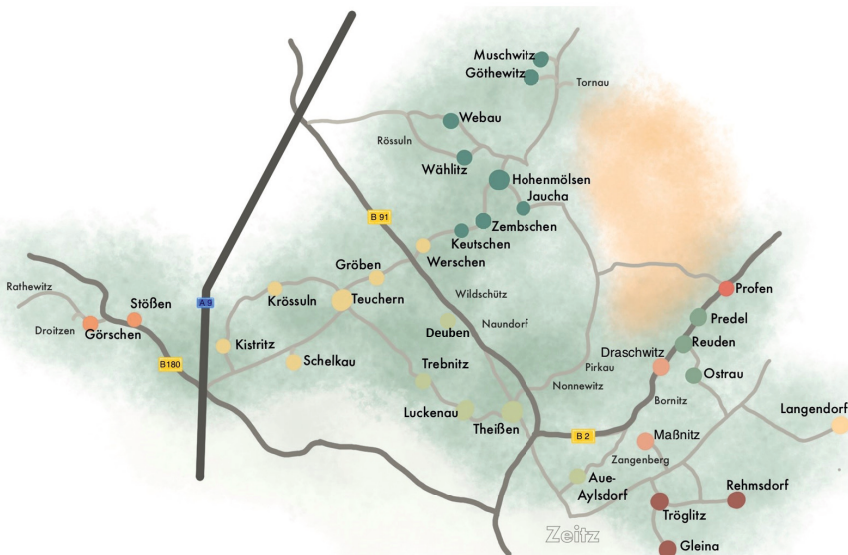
Muschwitz
Göthewitz
Tornau
Webau
Rössuln
Wählitz
Hohenmölsen
Jaucha
Zembschen
B 91
Keutschen
Werschen
Gröben
Krössuln
Teuchern
Wildschütz
Rathewitz
Stößen
A 9
Droitzen
Görschen
Kistritz
Schelkau
Deuben
Naundorf
B180
Trebnitz
Luckenau
Theißen
Profen
Predel
Reuden
Draschwitz
Pirkau
Nonnewitz
Ostrau
Bornitz
Langendorf
B 2
Maßnitz
Zangenberg
Aue-Aylsdorf
Rehmsdorf
Tröglitz
Zeitz
Gleina